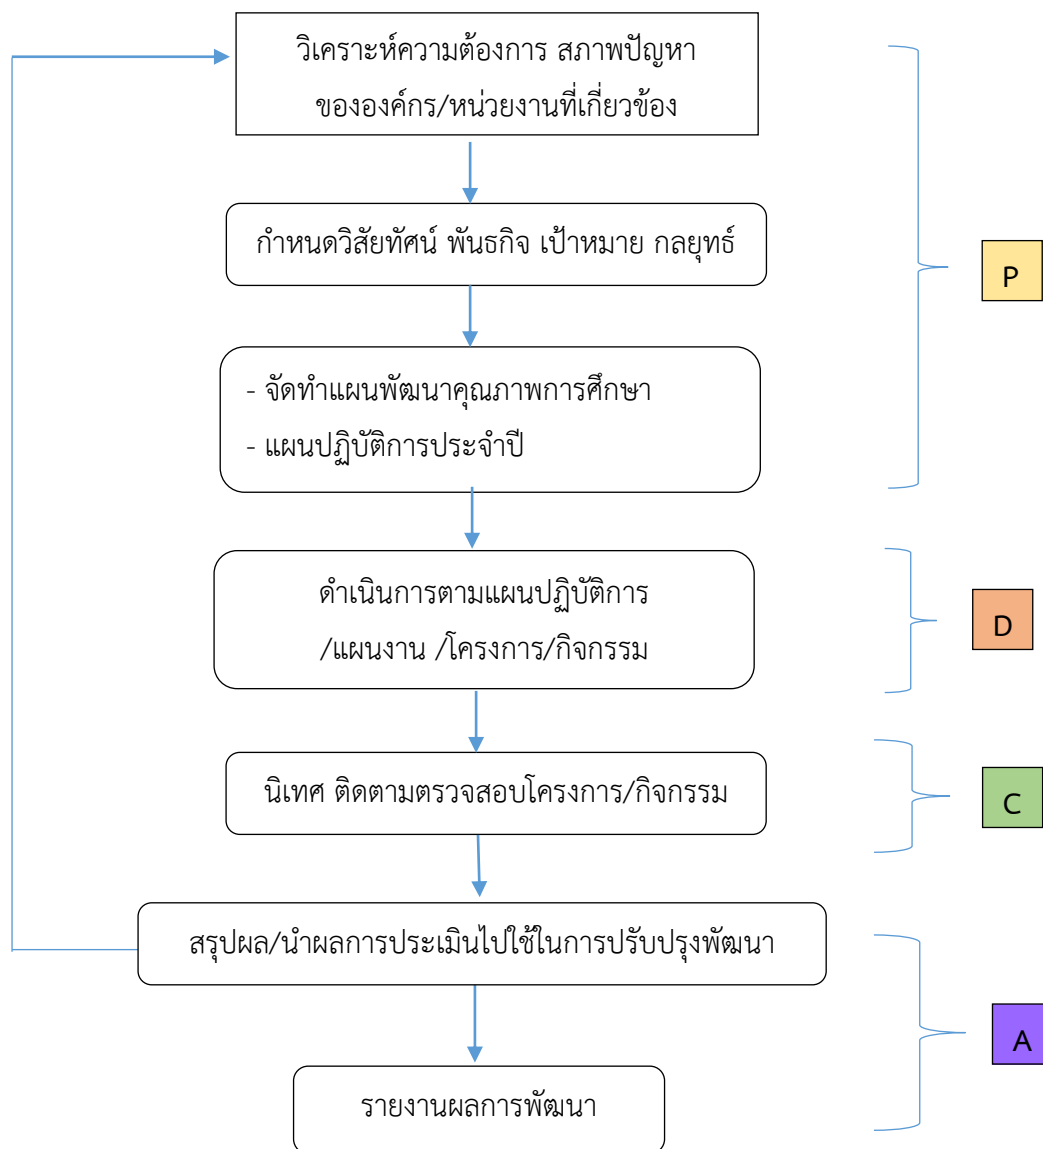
วิเคราะห์ความต้องการ สภาพปัญหา ของององค์กร/หน่วยงานที่เกี่ยวข้อง

กำหนดวิสัยทัศน์ พันธกิจ เป้าหมาย กลยุทธ์

- จัดทำแผนพัฒนาคุณภาพการศึกษา
- แผนปฏิบัติการประจำปี

P

ดำเนินการตามแผนปฏิบัติการ /แผนงาน /โครงการ/กิจกรรม

D

นิเทศ ติดตามตรวจสอบโครงการ/กิจกรรม

C

สรุปผล/นำผลการประเมินไปใช้ในการปรับปรุงพัฒนา

รายงานผลการพัฒนา

A